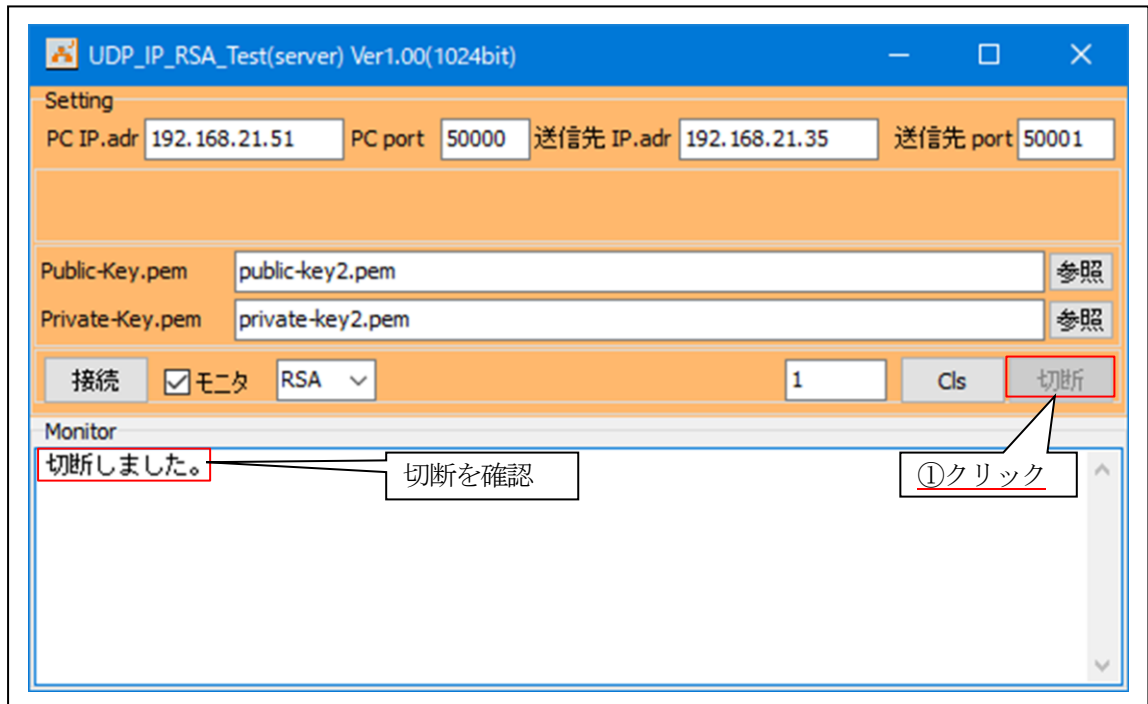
UDP_IP_RSA_Test(server) Ver1.00(1024bit)

Setting
PC IP.adr 192.168.21.51 PC port 50000 送信先 IP.adr 192.168.21.35 送信先 port 50001

Public-Key.pem public-key2.pem 参照
Private-Key.pem private-key2.pem 参照

接続 モニタ RSA 1 Cls 切断

Monitor
切断しました。

切断を確認

①クリック